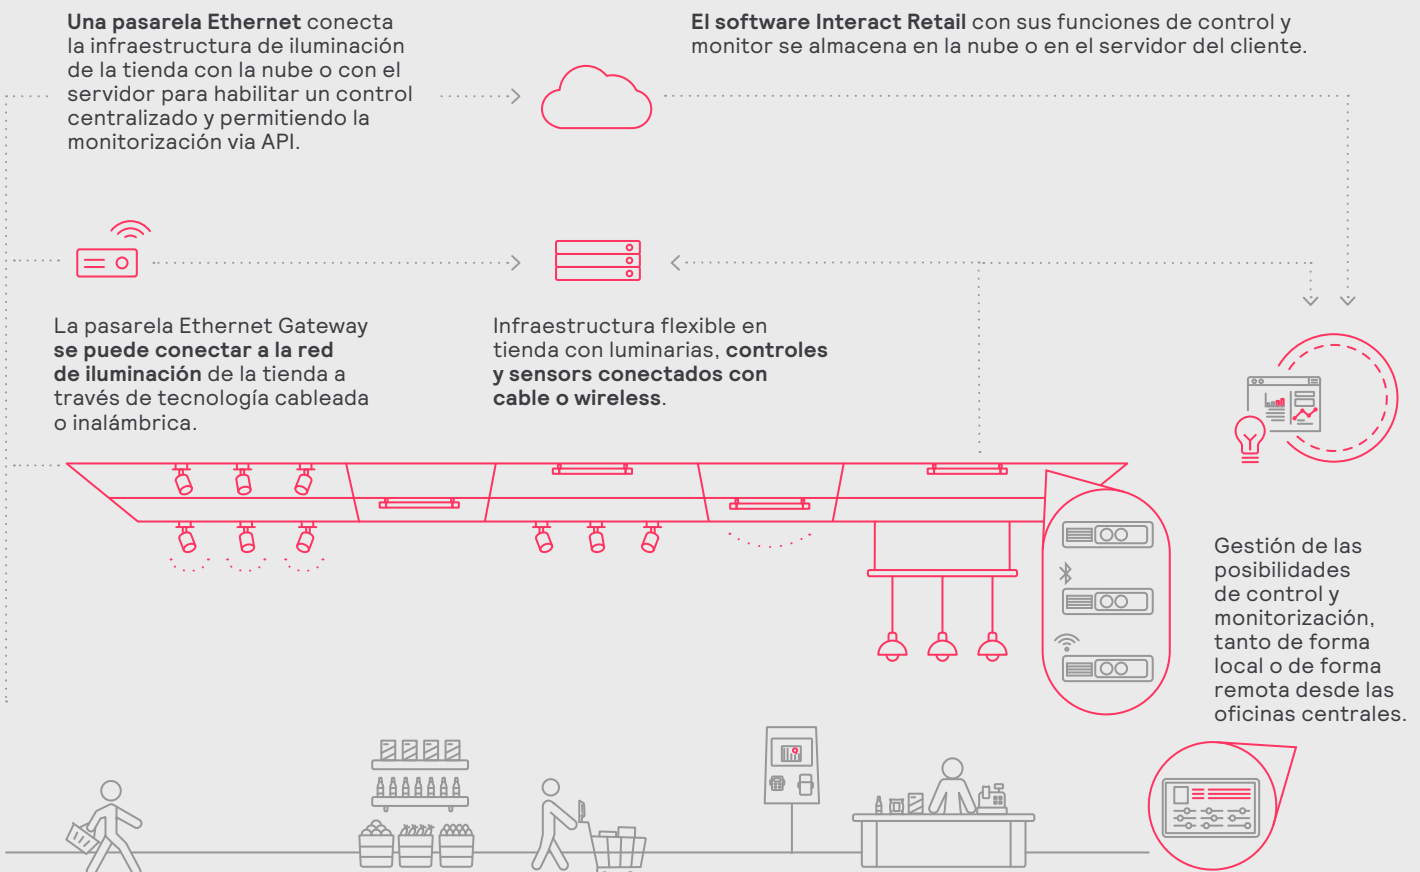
**Una pasarela Ethernet** conecta la infraestructura de iluminación de la tienda con la nube o con el servidor para habilitar un control centralizado y permitiendo la monitorización via API.

**El software Interact Retail** con sus funciones de control y monitor se almacena en la nube o en el servidor del cliente.

La pasarela Ethernet Gateway **se puede conectar a la red de iluminación** de la tienda a través de tecnología cableada o inalámbrica.

Infraestructura flexible en tienda con luminarias, **controles y sensors conectados con cable o wireless**.

Gestión de las posibilidades de control y monitorización, tanto de forma local o de forma remota desde las oficinas centrales.